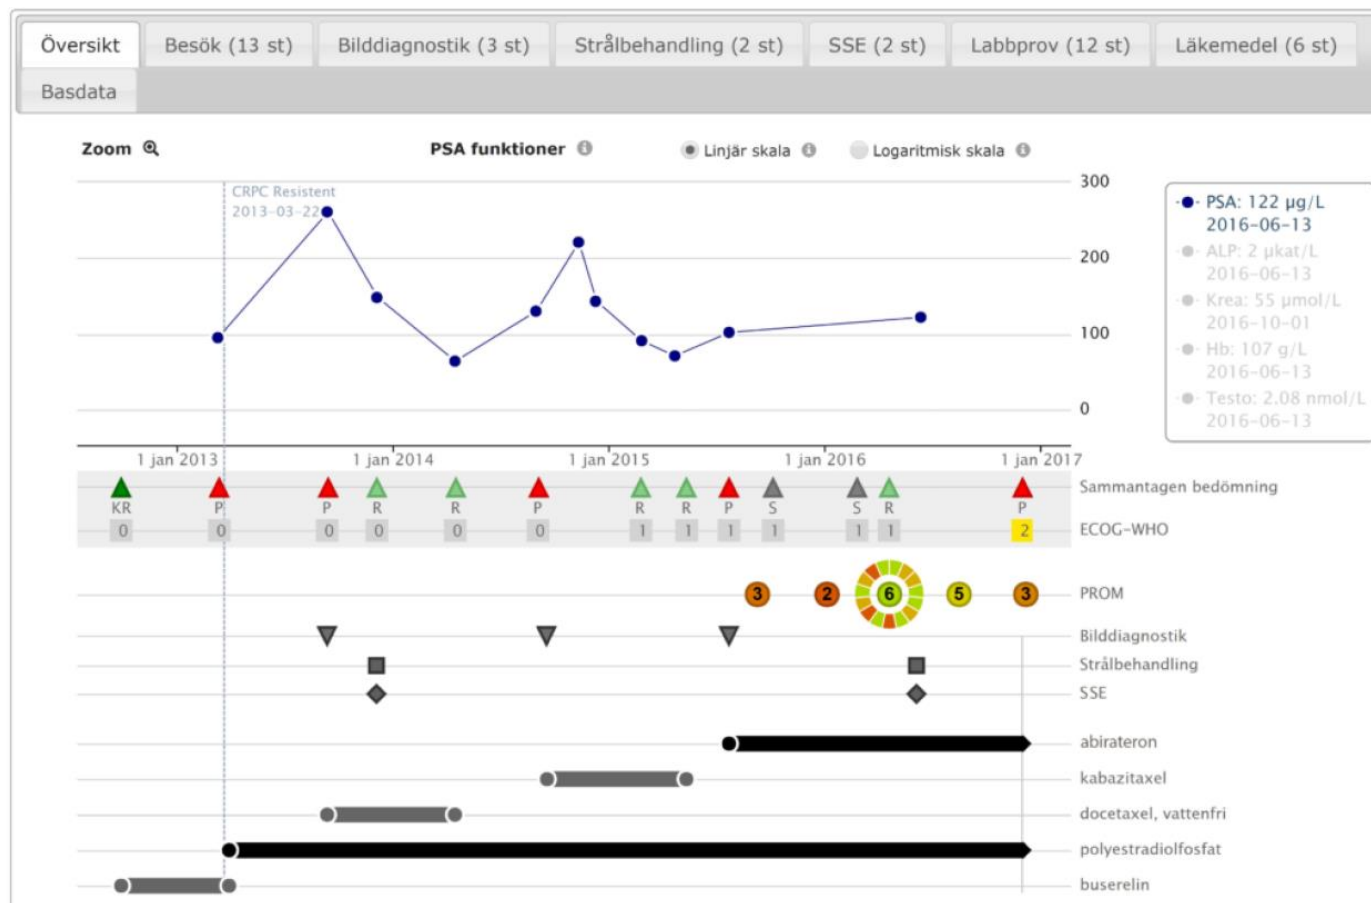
Översikt | Besök (13 st) | Bilddiagnostik (3 st) | Strålbehandling (2 st) | SSE (2 st) | Labbprov (12 st) | Läkemedel (6 st)
Basdata

Zoom

PSA funktioner

Linjär skala

Logaritmisk skala

CRPC Resistent
2013-03-22

300
200
100
0

PSA: 122 µg/L
2016-06-13
ALP: 2 µkat/L
2016-06-13
Krea: 55 µmol/L
2016-10-01
Hb: 107 g/L
2016-06-13
Testo: 2.08 nmol/L
2016-06-13

1 jan 2013
1 jan 2014
1 jan 2015
1 jan 2016
1 jan 2017

KR P P R R P R R P S S R P
Sammantagen bedömning

0 0 0 0 0 0 1 1 1 1 1 1 2
ECOG-WHO

3 2 6 5 3
PROM

Bilddiagnostik
Strålbehandling
SSE
abirateron
kabazitaxel
docetaxel, vattenfri
polyestradiolfosfat
buserelin